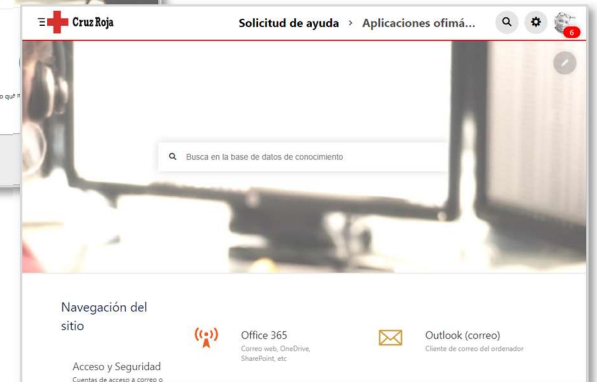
Cruz Roja

Solicitud de ayuda > Aplicaciones ofimá...

6

o qué?

Busca en la base de datos de conocimiento

Navegación del sitio

Acceso y Seguridad
Cuentas de acceso a correo o

Office 365
Correo web, OneDrive, SharePoint, etc

Outlook (correo)
Cliente de correo del ordenador